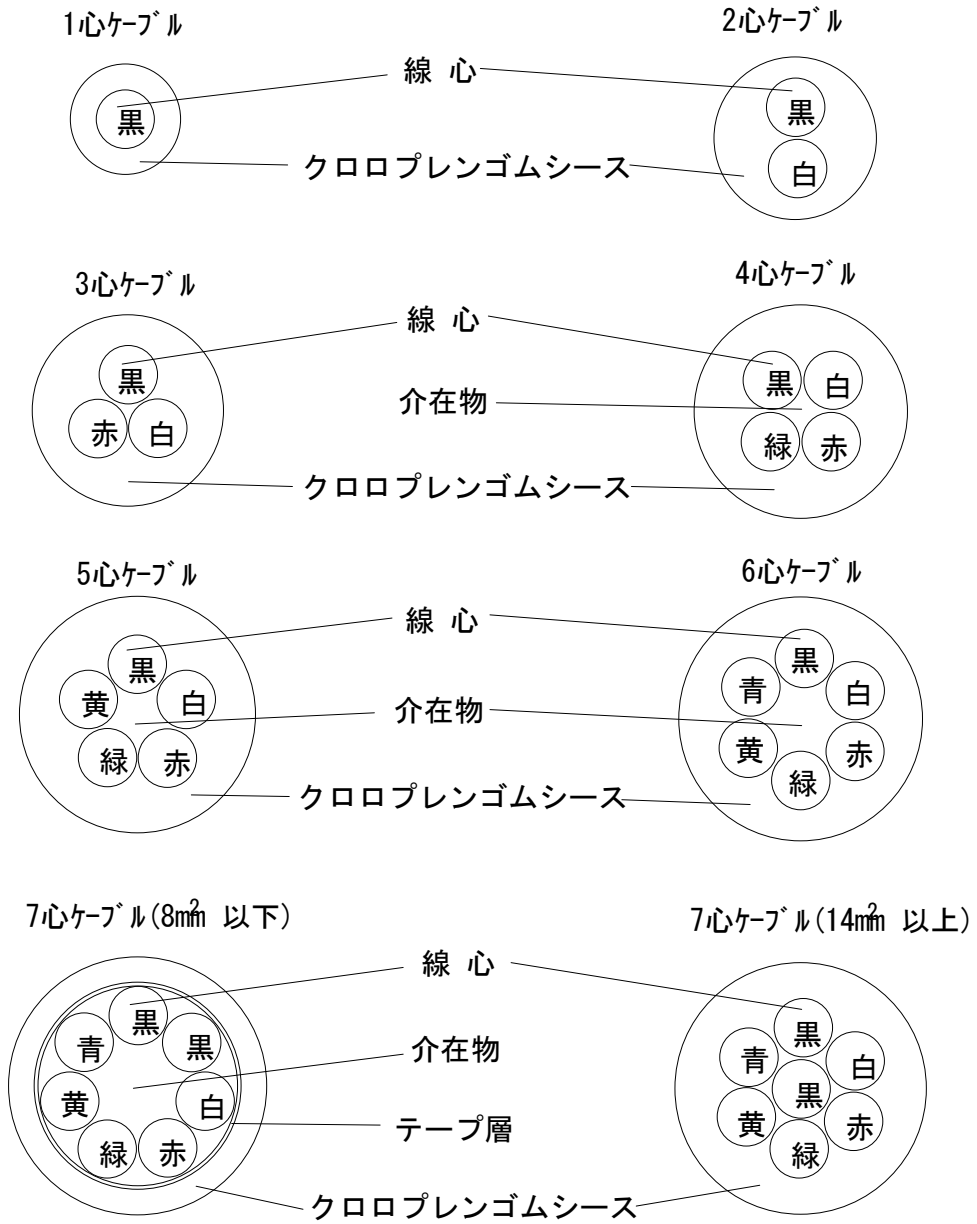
1心ケーブル

2心ケーブル

線 心

黒

黒

白

クロロプレンゴムシース

3心ケーブル

4心ケーブル

線 心

黒

赤

白

黒

白

緑

赤

介在物

クロロプレンゴムシース

5心ケーブル

6心ケーブル

線 心

黒

黄

白

緑

赤

黒

青

白

黄

赤

緑

介在物

クロロプレンゴムシース

7心ケーブル(8$mm^2$ 以下)

7心ケーブル(14$mm^2$ 以上)

線 心

黒

青

黒

黄

白

緑

赤

介在物

テープ層

黒

青

白

黒

黄

赤

緑

クロロプレンゴムシース